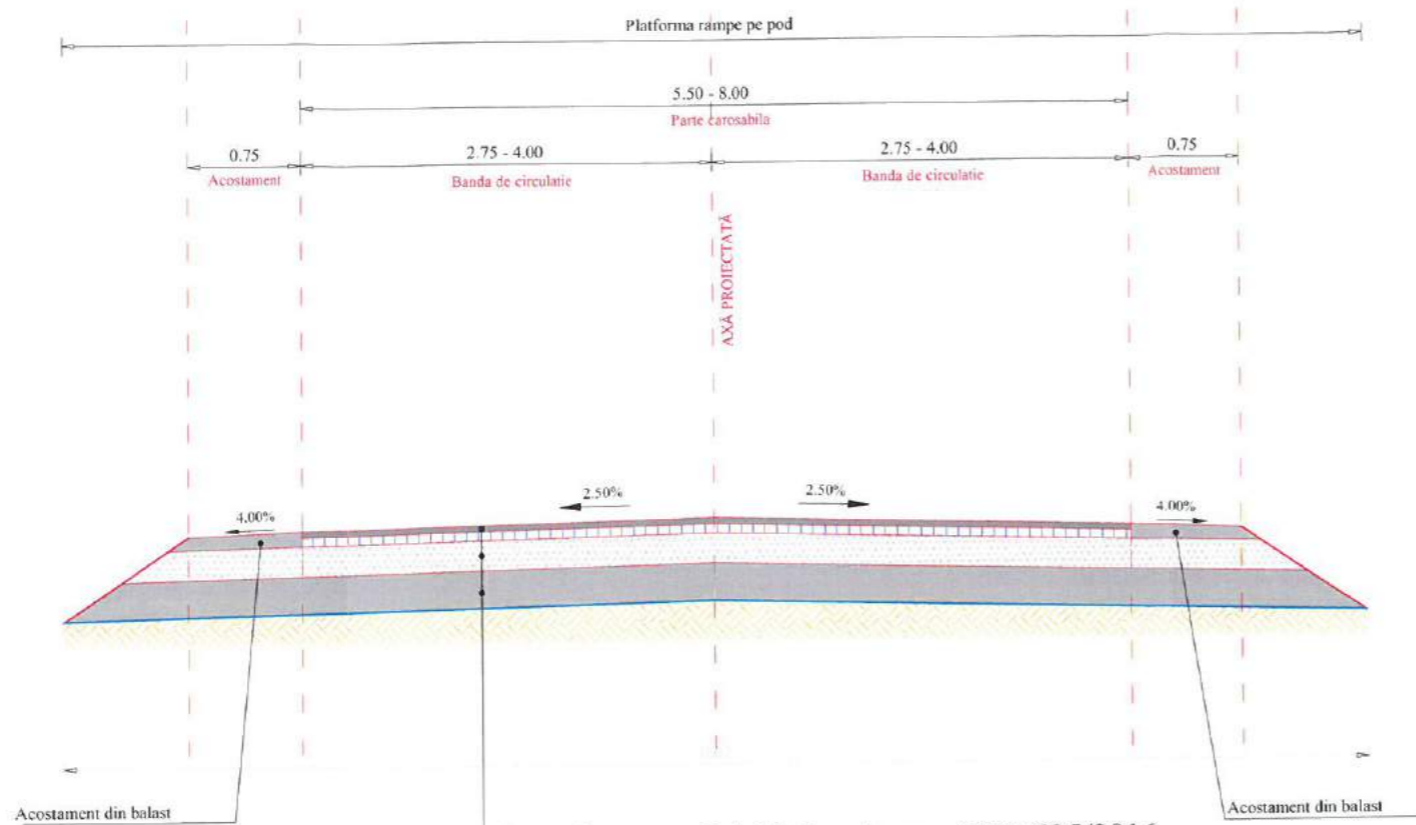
Platforma rampe pe pod

5.50 - 8.00
Parte carosabila

0.75
Acostament

2.75 - 4.00
Banda de circulatie

2.75 - 4.00
Banda de circulatie

0.75
Acostament

AXĂ PROIECTATĂ

4.00%

2.50%

2.50%

4.00%

Acostament din balast

Acostament din balast

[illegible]